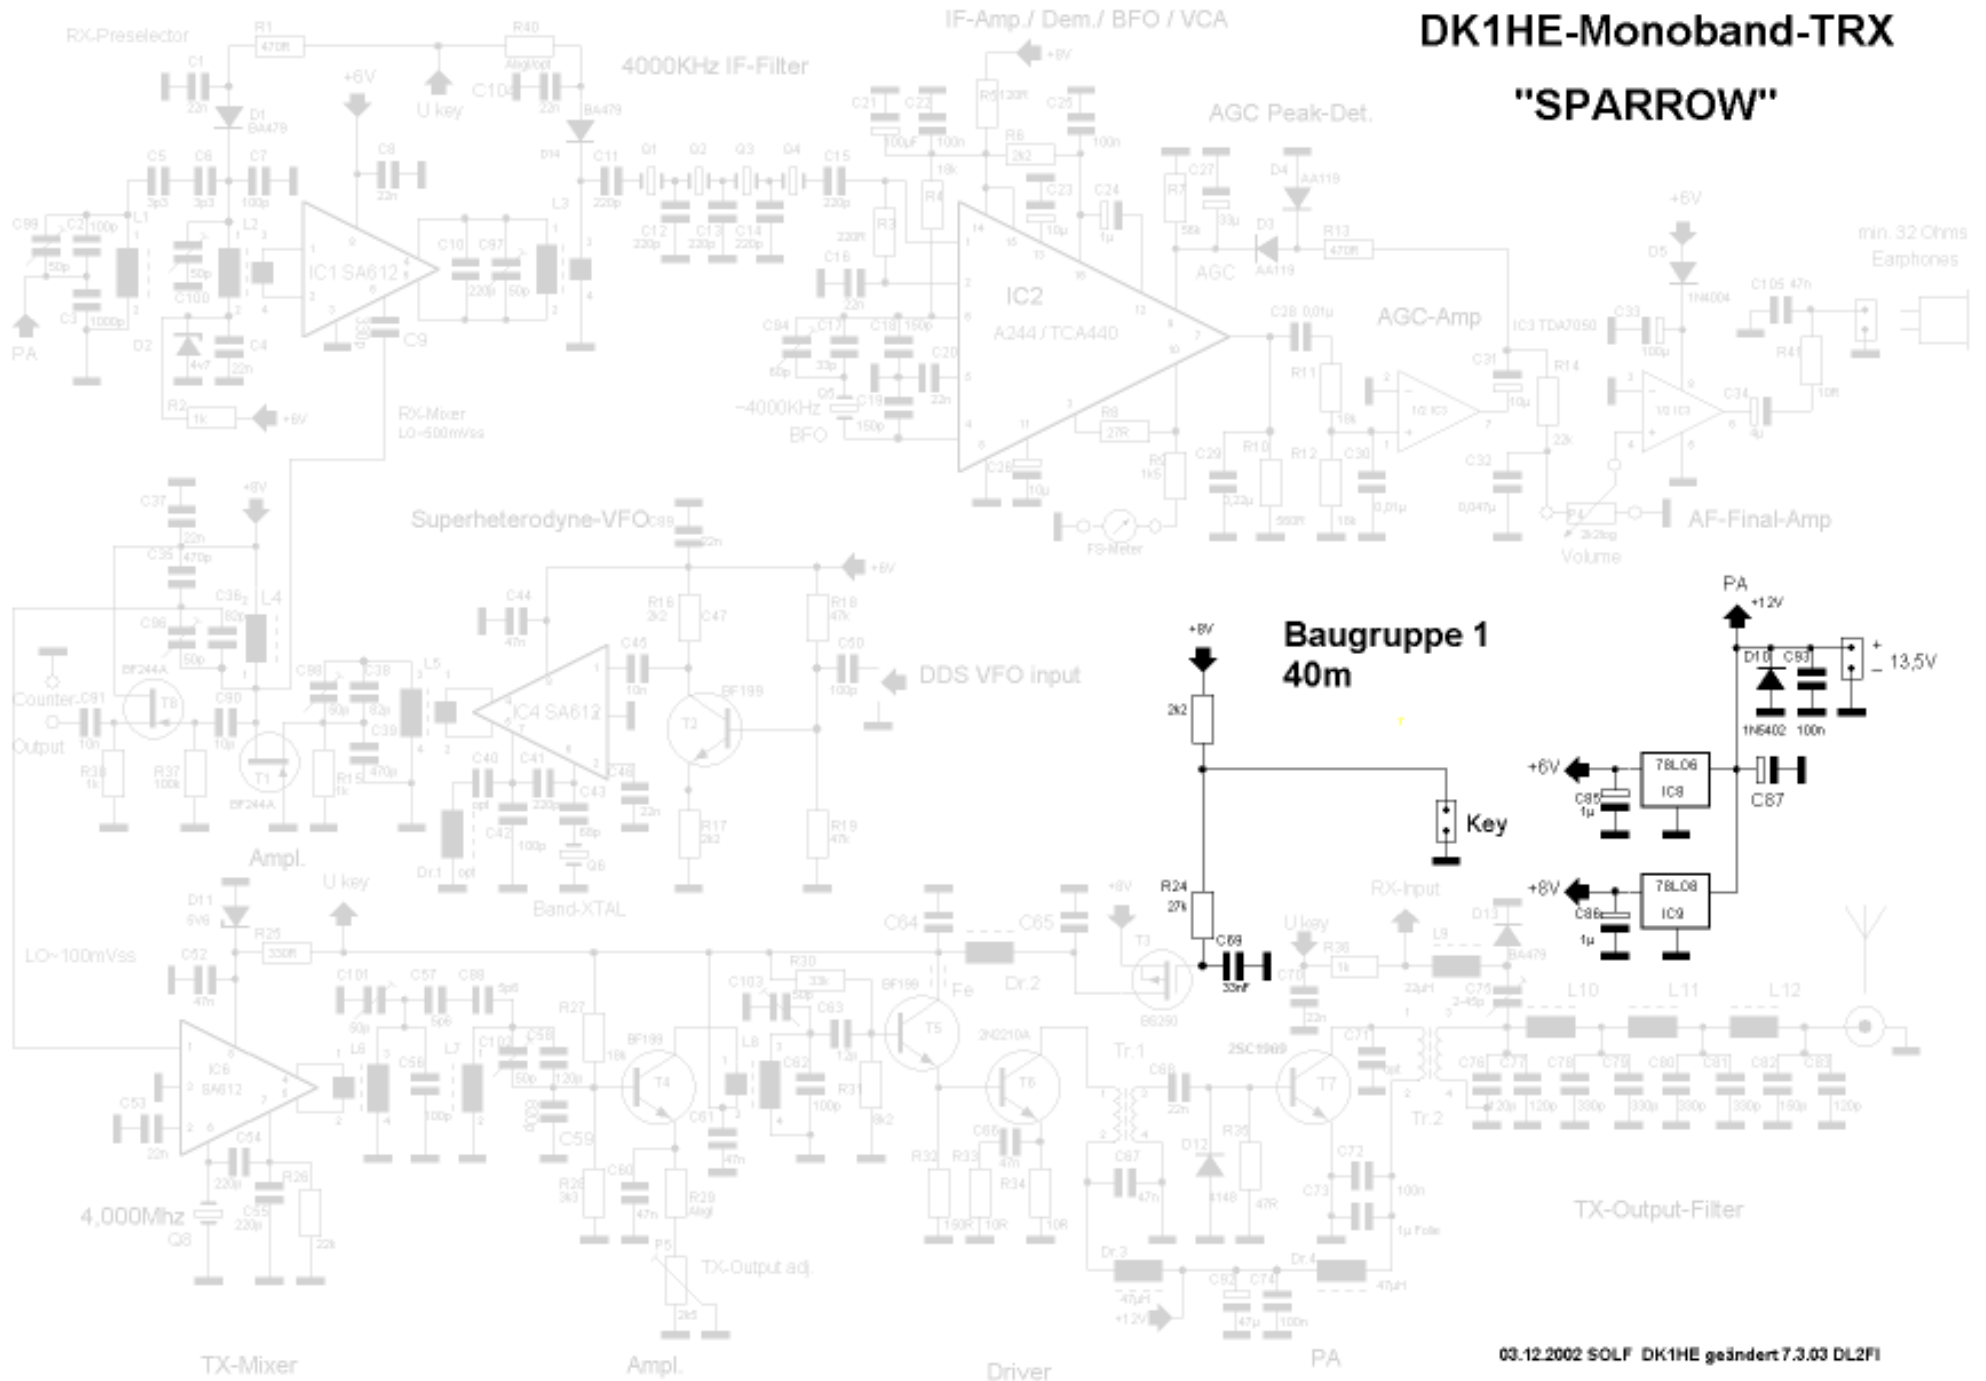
DK1HE-Monoband-TRX
"SPARROW"

RX-Preselector
4000KHz IF-Filter
IF-Amp./ Dem./ BFO / VCA
AGC Peak-Det.
AGC-Amp
AF-Final-Amp
Volume
min. 32 Ohms Earphones
IC1 SA612
IC2 A244 / TCA440
IC3 TDA7050
RX-Mixer LO~500mVss
~4000KHz BFO
FS-Meter
Superheterodyne-VFO
IC4 SA612
DDS VFO input
Counter Output
Ampl.
Band-XTAL
PA
+12V
13,5V
Baugruppe 1
40m
+8V
2k2
Key
R24
27k
C69
33nF
+6V
78L06
IC8
C85
1µ
C87
+8V
78L08
IC9
C86
1µ
D10
C93
1N5402
100n
LO~100mVss
4,000Mhz
TX-Mixer
Ampl.
TX-Output adj.
Driver
PA
TX-Output-Filter
RX-Input
U key
Dr.2
C64
C65
Tr.1
Tr.2
L10
L11
L12
03.12.2002 SOLF DK1HE geändert 7.3.03 DL2FI